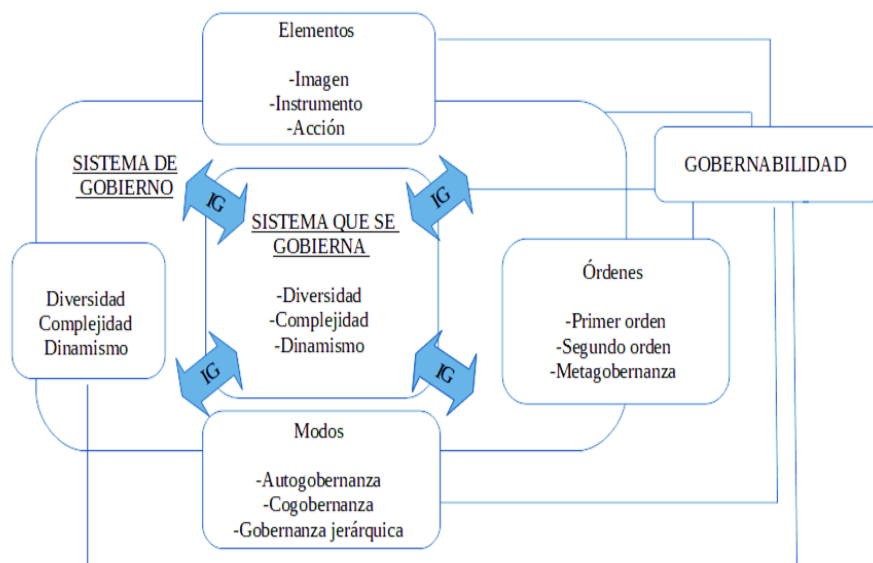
Elementos

-Imagen
-Instrumento
-Acción

SISTEMA DE GOBIERNO

GOBERNABILIDAD

IG

IG

SISTEMA QUE SE GOBIERNA

-Diversidad
-Complejidad
-Dinamismo

Diversidad
Complejidad
Dinamismo

Órdenes

-Primer orden
-Segundo orden
-Metagobernanza

IG

IG

Modos

-Autogobernanza
-Cogobernanza
-Gobernanza jerárquica